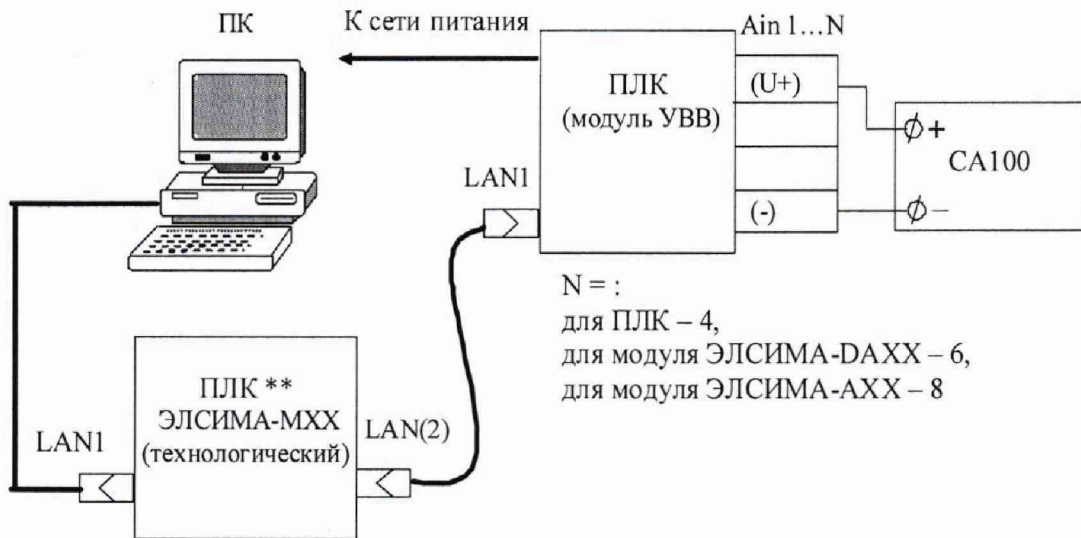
ПК

К сети питания

Ain 1…N

ПЛК (модуль УВВ)

(U+)

(-)

$\phi$ +

CA100

$\phi$ –

LAN1

N = :
для ПЛК – 4,
для модуля ЭЛСИМА-DAXX – 6,
для модуля ЭЛСИМА-AXX – 8

ПЛК **
ЭЛСИМА-MXX
(технологический)

LAN1

LAN(2)